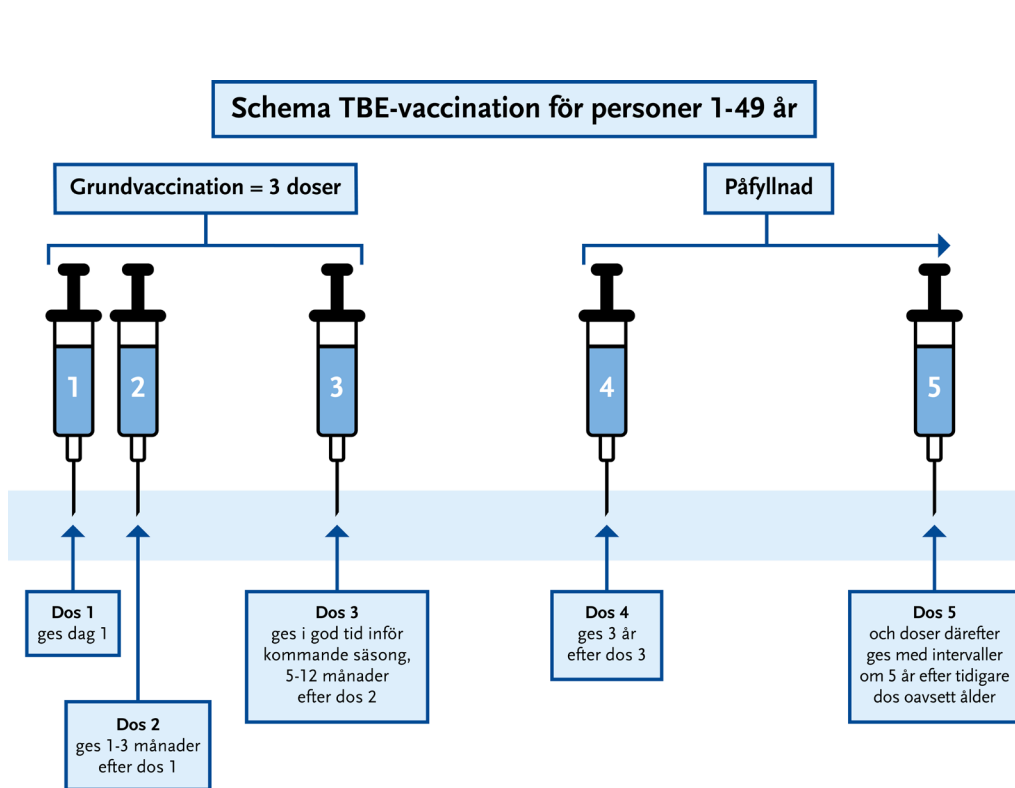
Schema TBE-vaccination för personer 1-49 år

Grundvaccination = 3 doser

Påfyllnad

1

2

3

4

5

Dos 1
ges dag 1

Dos 2
ges 1-3 månader efter dos 1

Dos 3
ges i god tid inför kommande säsong, 5-12 månader efter dos 2

Dos 4
ges 3 år efter dos 3

Dos 5
och doser därefter ges med intervaller om 5 år efter tidigare dos oavsett ålder